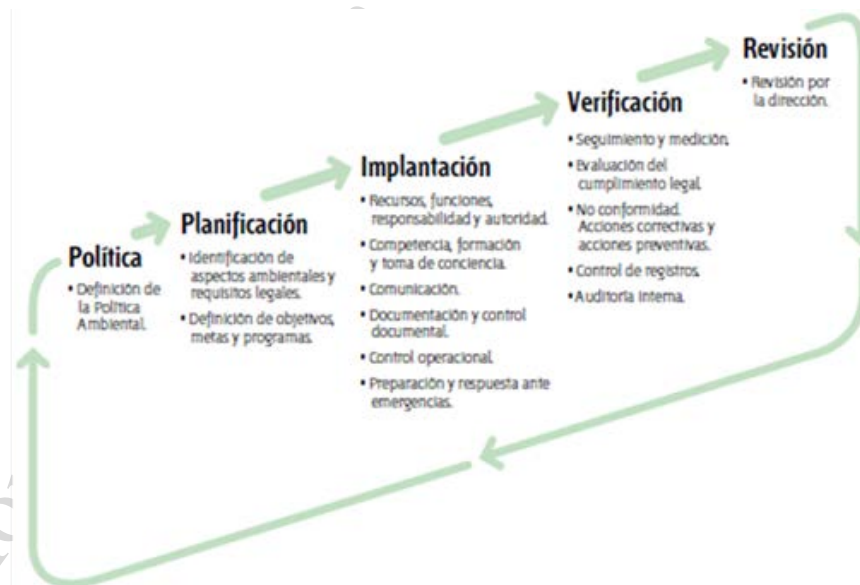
Política
• Definición de la Política Ambiental.

Planificación
• Identificación de aspectos ambientales y requisitos legales.
• Definición de objetivos, metas y programas.

Implantación
• Recursos, funciones, responsabilidad y autoridad.
• Competencia, formación y toma de conciencia.
• Comunicación.
• Documentación y control documental.
• Control operacional.
• Preparación y respuesta ante emergencias.

Verificación
• Seguimiento y medición.
• Evaluación del cumplimiento legal.
• No conformidad. Acciones correctivas y acciones preventivas.
• Control de registros.
• Auditoría interna.

Revisión
• Revisión por la dirección.